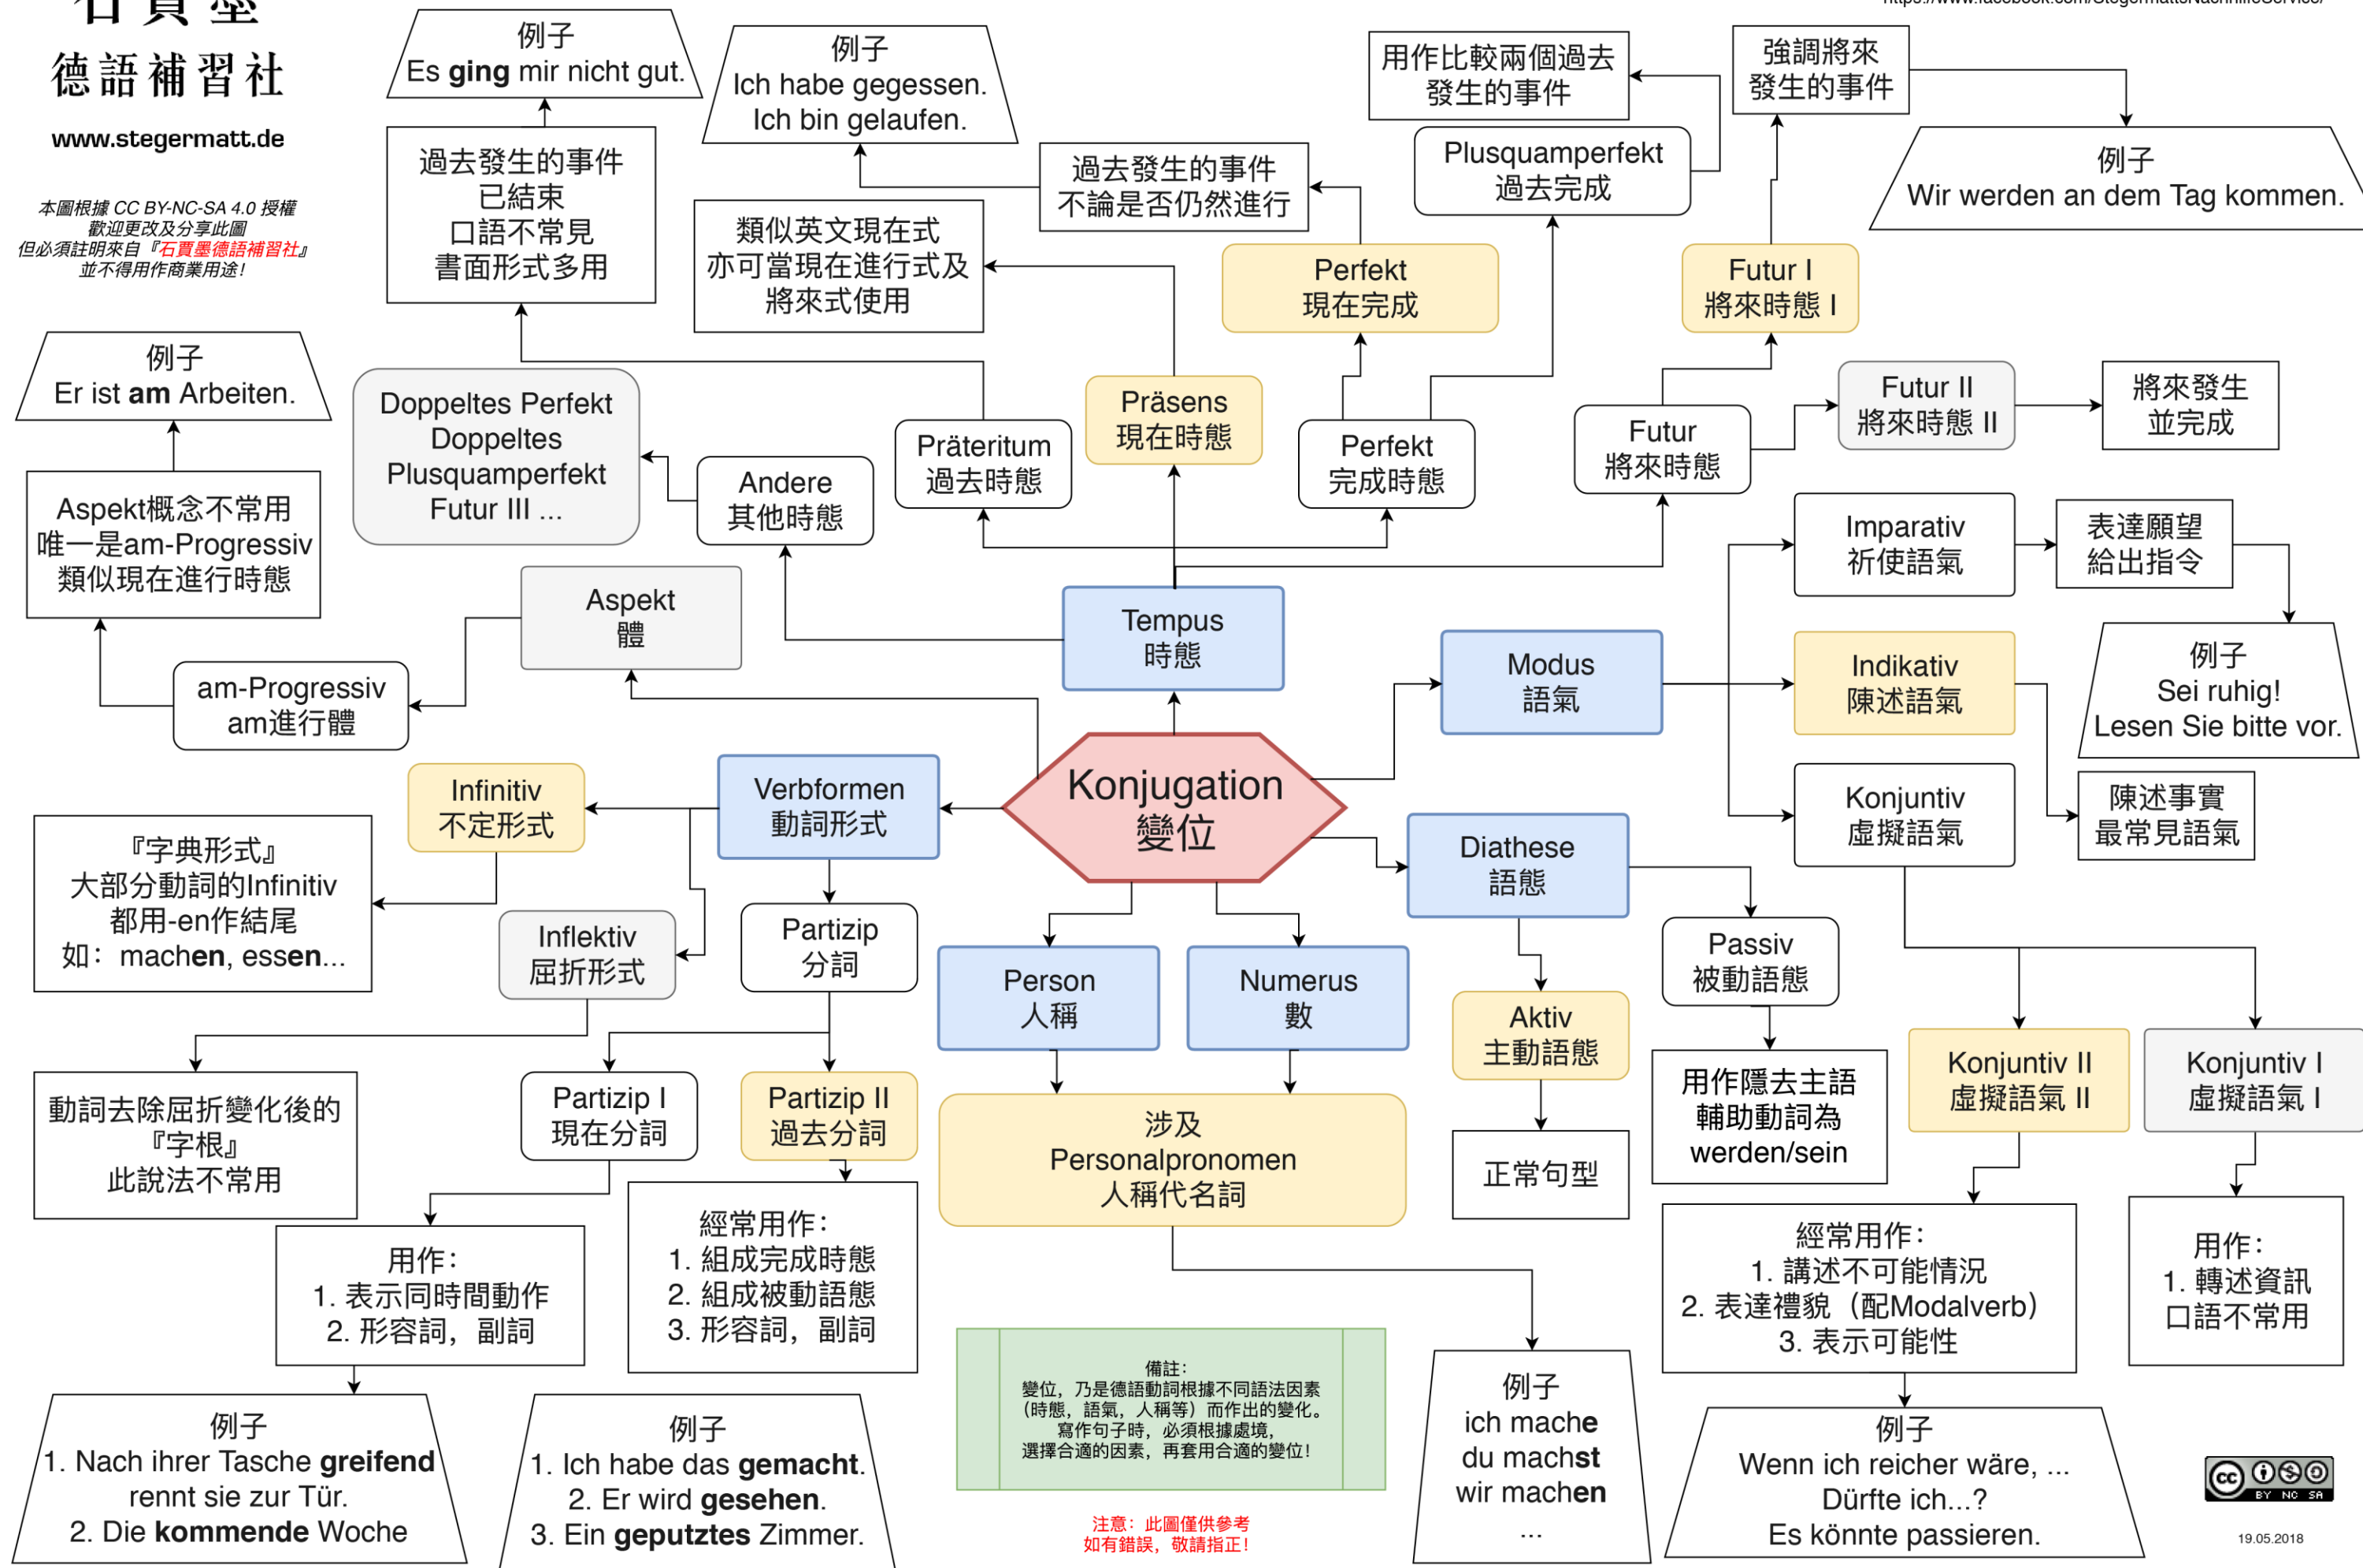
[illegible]
德語補習社
www.stegermatt.de

本圖根據 CC BY-NC-SA 4.0 授權
歡迎更改及分享此圖
但必須註明來自『石賈墨德語補習社』
並不得用作商業用途！

https://www.facebook.com/StegermattNachhilfeService/

例子
Es ging mir nicht gut.

過去發生的事件
已結束
口語不常見
書面形式多用

例子
Ich habe gegessen.
Ich bin gelaufen.

過去發生的事件
不論是否仍然進行

類似英文現在式
亦可當現在進行式及
將來式使用

用作比較兩個過去
發生的事件

Plusquamperfekt
過去完成

強調將來
發生的事件

例子
Wir werden an dem Tag kommen.

Perfekt
現在完成

Futur I
將來時態 I

例子
Er ist am Arbeiten.

Doppeltes Perfekt
Doppeltes
Plusquamperfekt
Futur III ...

Andere
其他時態

Präteritum
過去時態

Präsens
現在時態

Perfekt
完成時態

Futur
將來時態

Futur II
將來時態 II

將來發生
並完成

Aspekt概念不常用
唯一是am-Progressiv
類似現在進行時態

Aspekt
體

Imparativ
祈使語氣

表達願望
給出指令

Tempus
時態

am-Progressiv
am進行體

Modus
語氣

Indikativ
陳述語氣

例子
Sei ruhig!
Lesen Sie bitte vor.

Infinitiv
不定形式

Verbformen
動詞形式

Konjugation
變位

Konjuntiv
虛擬語氣

陳述事實
最常見語氣

『字典形式』
大部分動詞的Infinitiv
都用-en作結尾
如：machen, essen...

Diathese
語態

Inflektiv
屈折形式

Partizip
分詞

Person
人稱

Numerus
數

Passiv
被動語態

Aktiv
主動語態

動詞去除屈折變化後的
『字根』
此說法不常用

Partizip I
現在分詞

Partizip II
過去分詞

涉及
Personalpronomen
人稱代名詞

用作隱去主語
輔助動詞為
werden/sein

Konjuntiv II
虛擬語氣 II

Konjuntiv I
虛擬語氣 I

正常句型

經常用作：
1. 組成完成時態
2. 組成被動語態
3. 形容詞，副詞

用作：
1. 表示同時間動作
2. 形容詞，副詞

經常用作：
1. 講述不可能情況
2. 表達禮貌（配Modalverb）
3. 表示可能性

用作：
1. 轉述資訊
口語不常用

備註：
變位，乃是德語動詞根據不同語法因素
（時態，語氣，人稱等）而作出的變化。
寫作句子時，必須根據處境，
選擇合適的因素，再套用合適的變位！

例子
ich mache
du machst
wir machen
...

例子
1. Nach ihrer Tasche greifend
rennt sie zur Tür.
2. Die kommende Woche

例子
1. Ich habe das gemacht.
2. Er wird gesehen.
3. Ein geputztes Zimmer.

注意：此圖僅供參考
如有錯誤，敬請指正！

例子
Wenn ich reicher wäre, ...
Dürfte ich...?
Es könnte passieren.

cc BY NC SA

19.05.2018